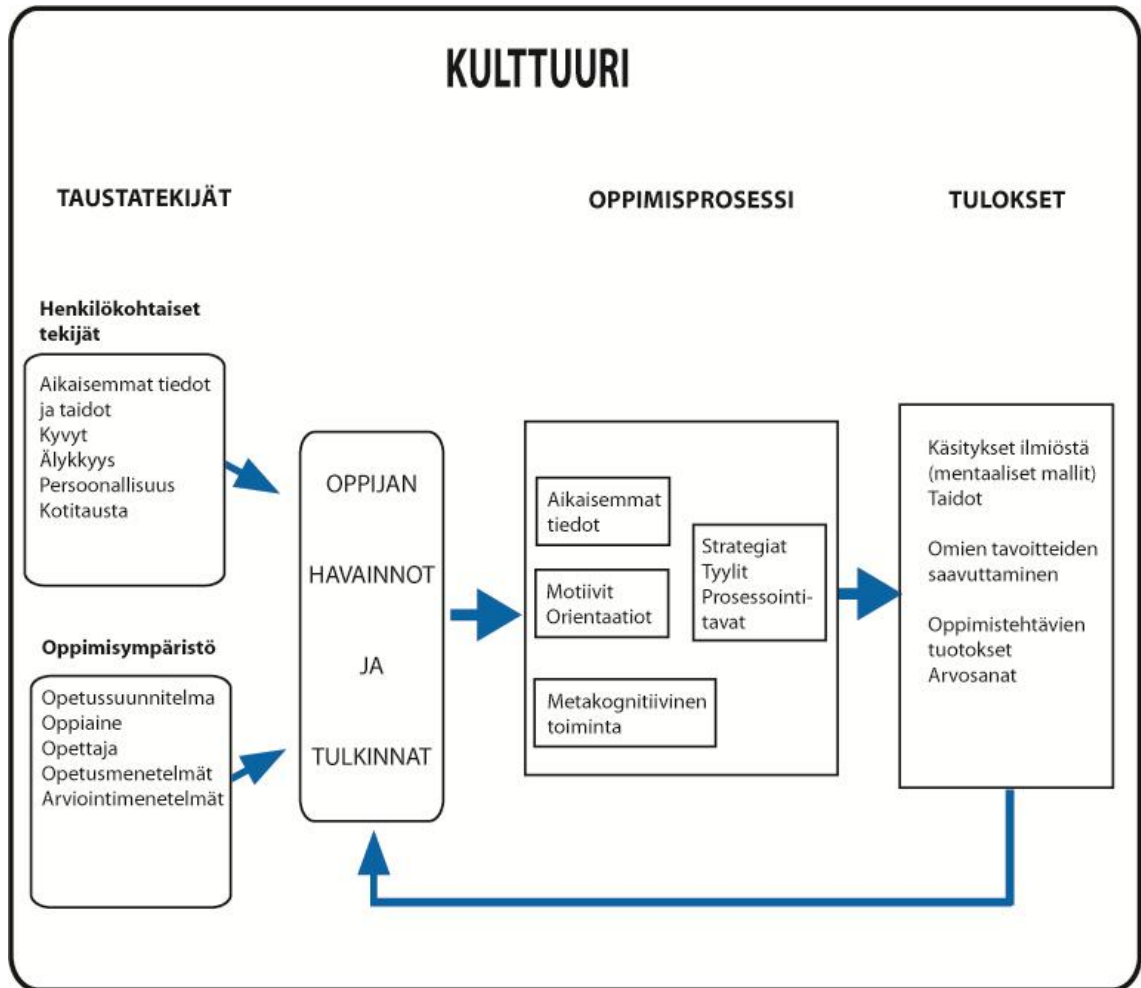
KULTTUURI

TAUSTATEKIJÄT

OPPIMISPROSESSI

TULOKSET

Henkilökohtaiset tekijät

Aikaisemmat tiedot ja taidot
Kyvyt
Älykkyys
Persoonallisuus
Kotitausta

Oppimisympäristö

Opetussuunnitelma
Oppiaine
Opettaja
Opetusmenetelmät
Arviointimenetelmät

OPPIJAN

HAVAINNOT

JA

TULKINNAT

Aikaisemmat tiedot

Motiivit
Orientaatiot

Strategiat
Tyylit
Prosessointitavat

Metakognitiivinen toiminta

Käsitykset ilmiöstä (mentaaliset mallit)
Taidot

Omien tavoitteiden saavuttaminen

Oppimistehtävien tuotokset
Arvosanat